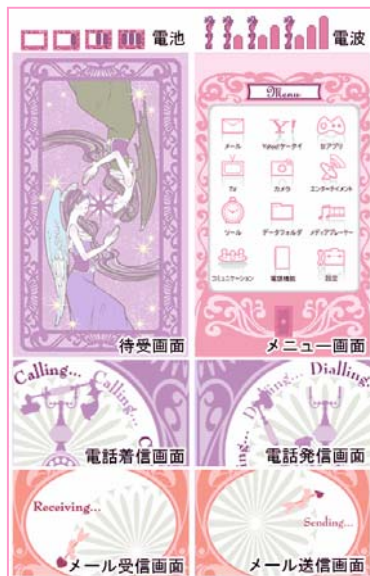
電池 電波

Menu

メール Yahoo!ケータイ Sアプリ

TV カメラ エンターテイメント

ツール データフォルダ メディアプレーヤー

コミュニケーション 電話機能 設定

待受画面

メニュー画面

Calling... Calling... C

電話着信画面

Dialling... Dialling... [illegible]

電話発信画面

Receiving...

メール受信画面

Sending...

メール送信画面